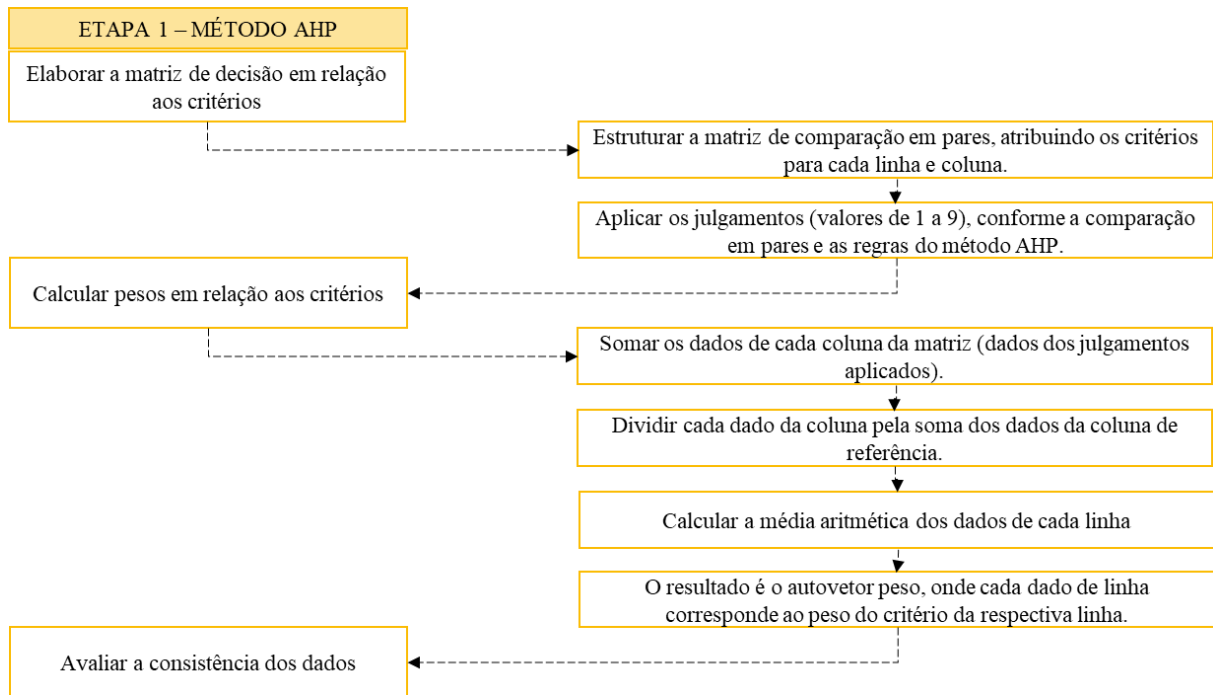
ETAPA 1 – MÉTODO AHP

Elaborar a matriz de decisão em relação aos critérios

Estruturar a matriz de comparação em pares, atribuindo os critérios para cada linha e coluna.

Aplicar os julgamentos (valores de 1 a 9), conforme a comparação em pares e as regras do método AHP.

Calcular pesos em relação aos critérios

Somar os dados de cada coluna da matriz (dados dos julgamentos aplicados).

Dividir cada dado da coluna pela soma dos dados da coluna de referência.

Calcular a média aritmética dos dados de cada linha

O resultado é o autovetor peso, onde cada dado de linha corresponde ao peso do critério da respectiva linha.

Avaliar a consistência dos dados